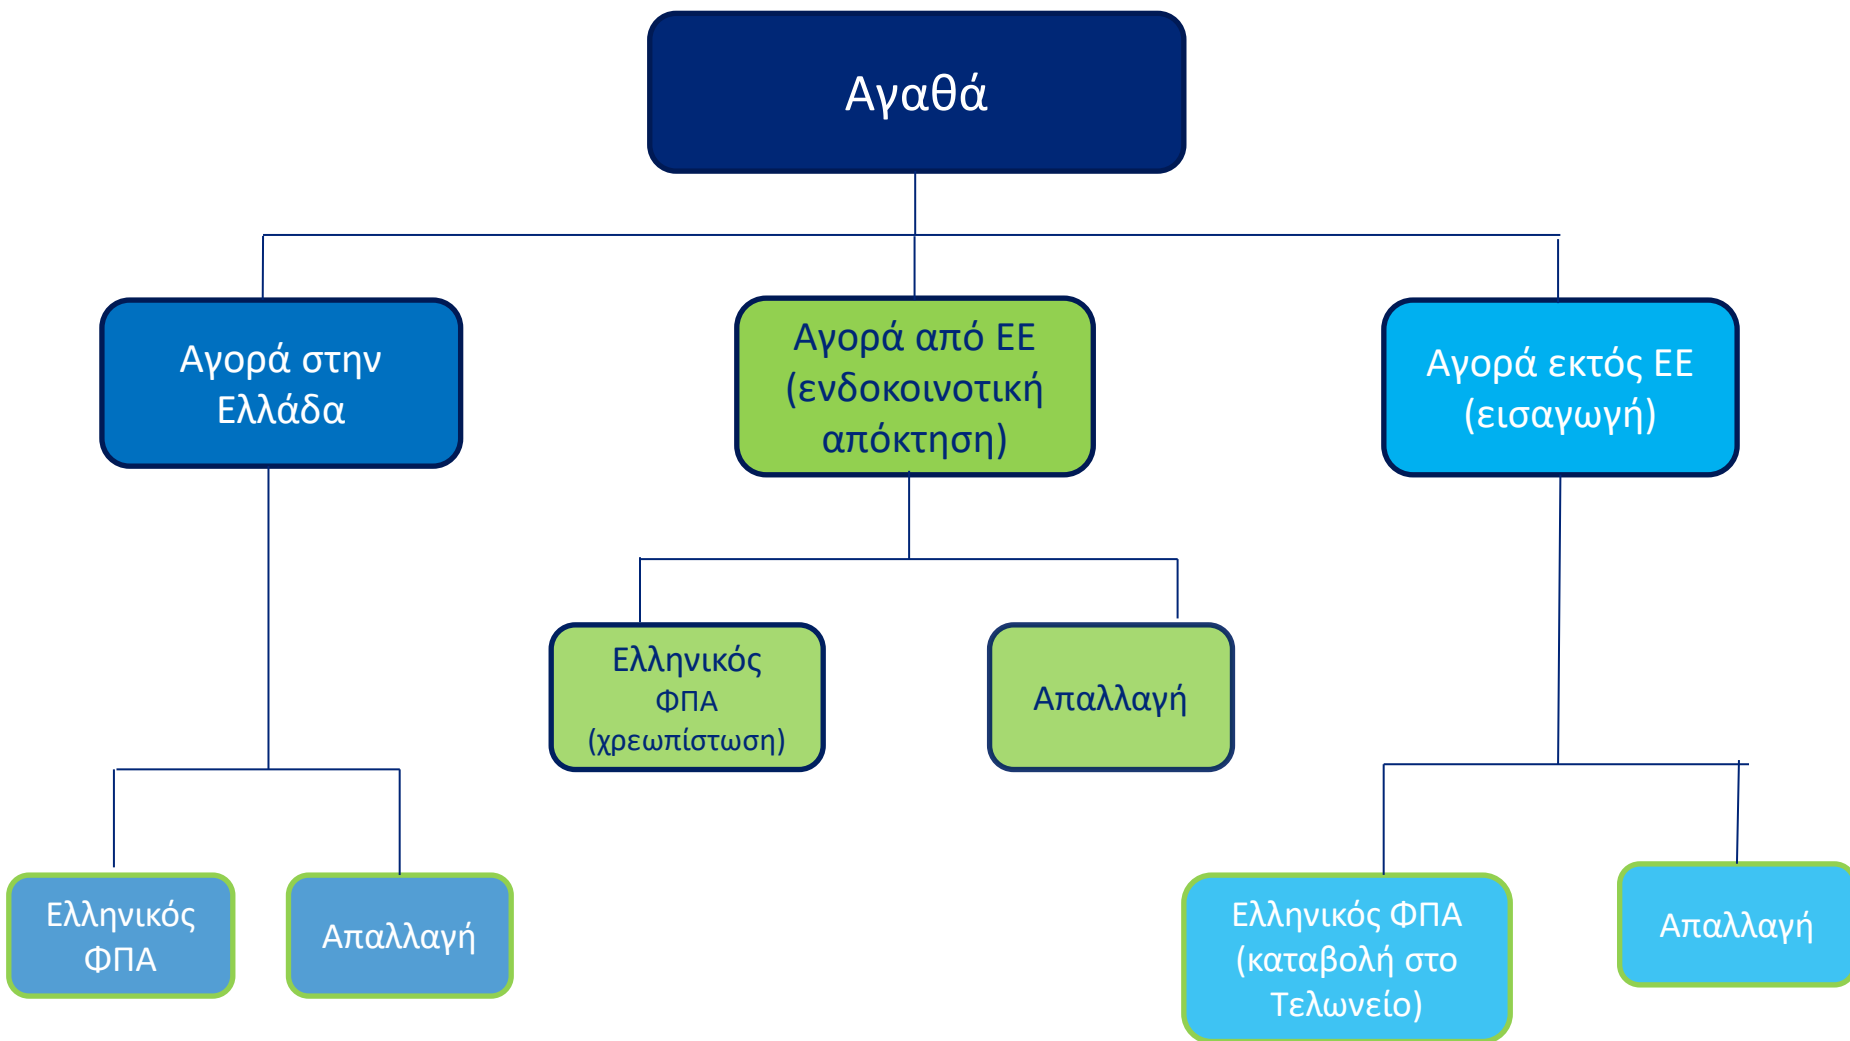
Αγαθά

Αγορά στην Ελλάδα

Αγορά από ΕΕ (ενδοκοινοτική απόκτηση)

Αγορά εκτός ΕΕ (εισαγωγή)

Ελληνικός ΦΠΑ (χρεωπίστωση)

Απαλλαγή

Ελληνικός ΦΠΑ

Απαλλαγή

Ελληνικός ΦΠΑ (καταβολή στο Τελωνείο)

Απαλλαγή